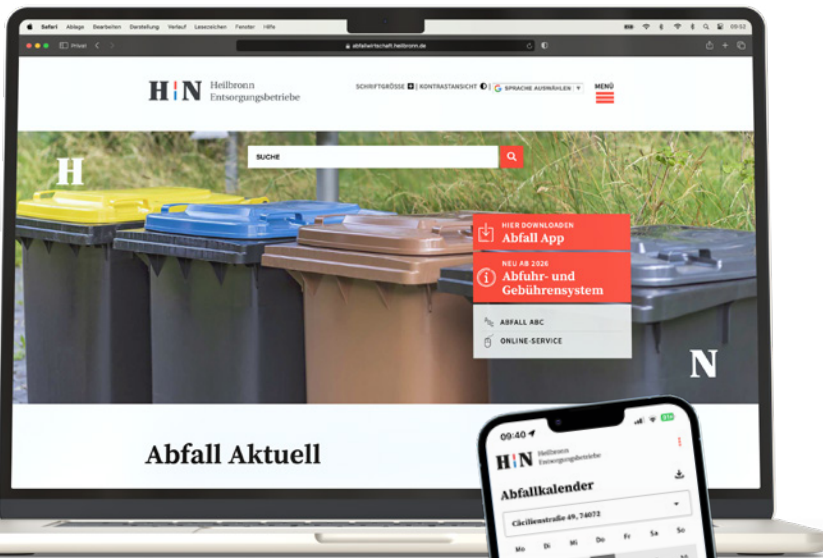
Safari Ablage Bearbeiten Darstellung Verlauf Lesezeichen Fenster Hilfe 09:52

Privat

abfallwirtschaft.heilbronn.de

H!N Heilbronn Entsorgungsbetriebe

SCHRIFTGRÖSSE | KONTRASTANSICHT | SPRACHE AUSWÄHLEN

MENÜ

SUCHE

H

HIER DOWNLOADEN
Abfall App

NEU AB 2026
Abfuhr- und Gebührensystem

ABFALL ABC

ONLINE-SERVICE

N

Abfall Aktuell

09:40

H!N Heilbronn Entsorgungsbetriebe

Abfallkalender

Cäcilienstraße 49, 74072

Mo Di Mi Do Fr Sa So